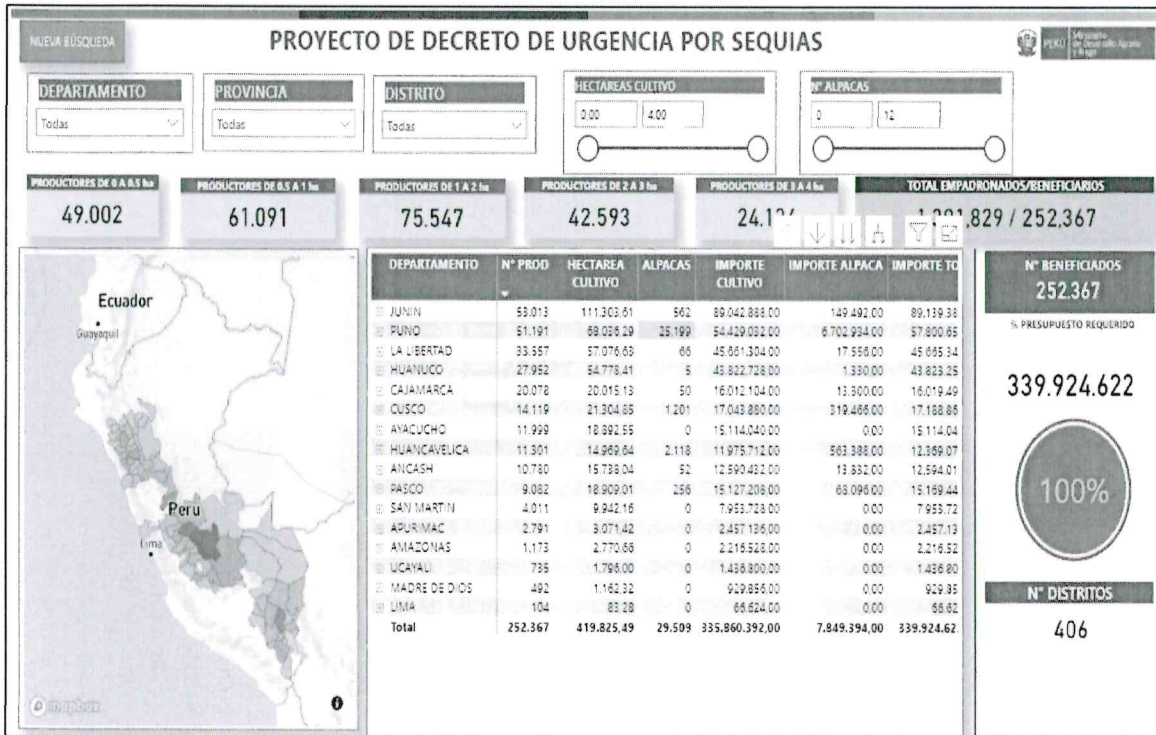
NUEVA BÚSQUEDA

PROYECTO DE DECRETO DE URGENCIA POR SEQUIAS

PERÚ Ministerio de Desarrollo Agrario y Riego

DEPARTAMENTO
Todas

PROVINCIA
Todas

DISTRITO
Todas

HECTAREAS CULTIVO
0.00 4.00

N° ALPACAS
0 12

PRODUCTORES DE 0 A 0.5 ha
49.002

PRODUCTORES DE 0.5 A 1 ha
61.091

PRODUCTORES DE 1 A 2 ha
75.547

PRODUCTORES DE 2 A 3 ha
42.593

PRODUCTORES DE 3 A 4 ha
24.1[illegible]

TOTAL EMPADRONADOS/BENEFICIARIOS
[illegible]829 / 252.367

Ecuador
Guayaquil
Peru
Lima
mapbox

| DEPARTAMENTO | N° PROD | HECTAREA CULTIVO | ALPACAS | IMPORTE CULTIVO | IMPORTE ALPACA | IMPORTE TO |
|---|---|---|---|---|---|---|
| JUNIN | 53.013 | 111.303,61 | 562 | 89.042.888,00 | 149.492,00 | 89.139,38 |
| PUNO | 51.191 | 68.036,29 | 25.199 | 54.429.032,00 | 6.702.934,00 | 57.800,65 |
| LA LIBERTAD | 33.557 | 57.076,63 | 66 | 45.661.304,00 | 17.556,00 | 45.665,34 |
| HUANUCO | 27.952 | 54.778,41 | 5 | 43.822.728,00 | 1.330,00 | 43.823,25 |
| CAJAMARCA | 20.078 | 20.015,13 | 50 | 16.012.104,00 | 13.300,00 | 16.019,49 |
| CUSCO | 14.119 | 21.304,85 | 1.201 | 17.043.880,00 | 319.466,00 | 17.188,85 |
| AYACUCHO | 11.999 | 18.892,55 | 0 | 15.114.040,00 | 0,00 | 15.114,04 |
| HUANCAVELICA | 11.301 | 14.969,64 | 2.118 | 11.975.712,00 | 563.388,00 | 12.369,07 |
| ANCASH | 10.780 | 15.738,04 | 52 | 12.590.432,00 | 13.832,00 | 12.594,01 |
| PASCO | 9.082 | 18.909,01 | 256 | 15.127.208,00 | 68.096,00 | 15.169,44 |
| SAN MARTIN | 4.011 | 9.942,16 | 0 | 7.953.728,00 | 0,00 | 7.953,72 |
| APURIMAC | 2.791 | 3.071,42 | 0 | 2.457.136,00 | 0,00 | 2.457,13 |
| AMAZONAS | 1.173 | 2.770,66 | 0 | 2.216.528,00 | 0,00 | 2.216,52 |
| UCAYALI | 735 | 1.796,00 | 0 | 1.436.800,00 | 0,00 | 1.436,80 |
| MADRE DE DIOS | 492 | 1.162,32 | 0 | 929.856,00 | 0,00 | 929,85 |
| LIMA | 104 | 83,28 | 0 | 66.624,00 | 0,00 | 66,62 |
| Total | 252.367 | 419.825,49 | 29.509 | 335.860.392,00 | 7.849.394,00 | 339.924,62 |

N° BENEFICIADOS
252.367

% PRESUPUESTO REQUERIDO

339.924.622

100%

N° DISTRITOS
406